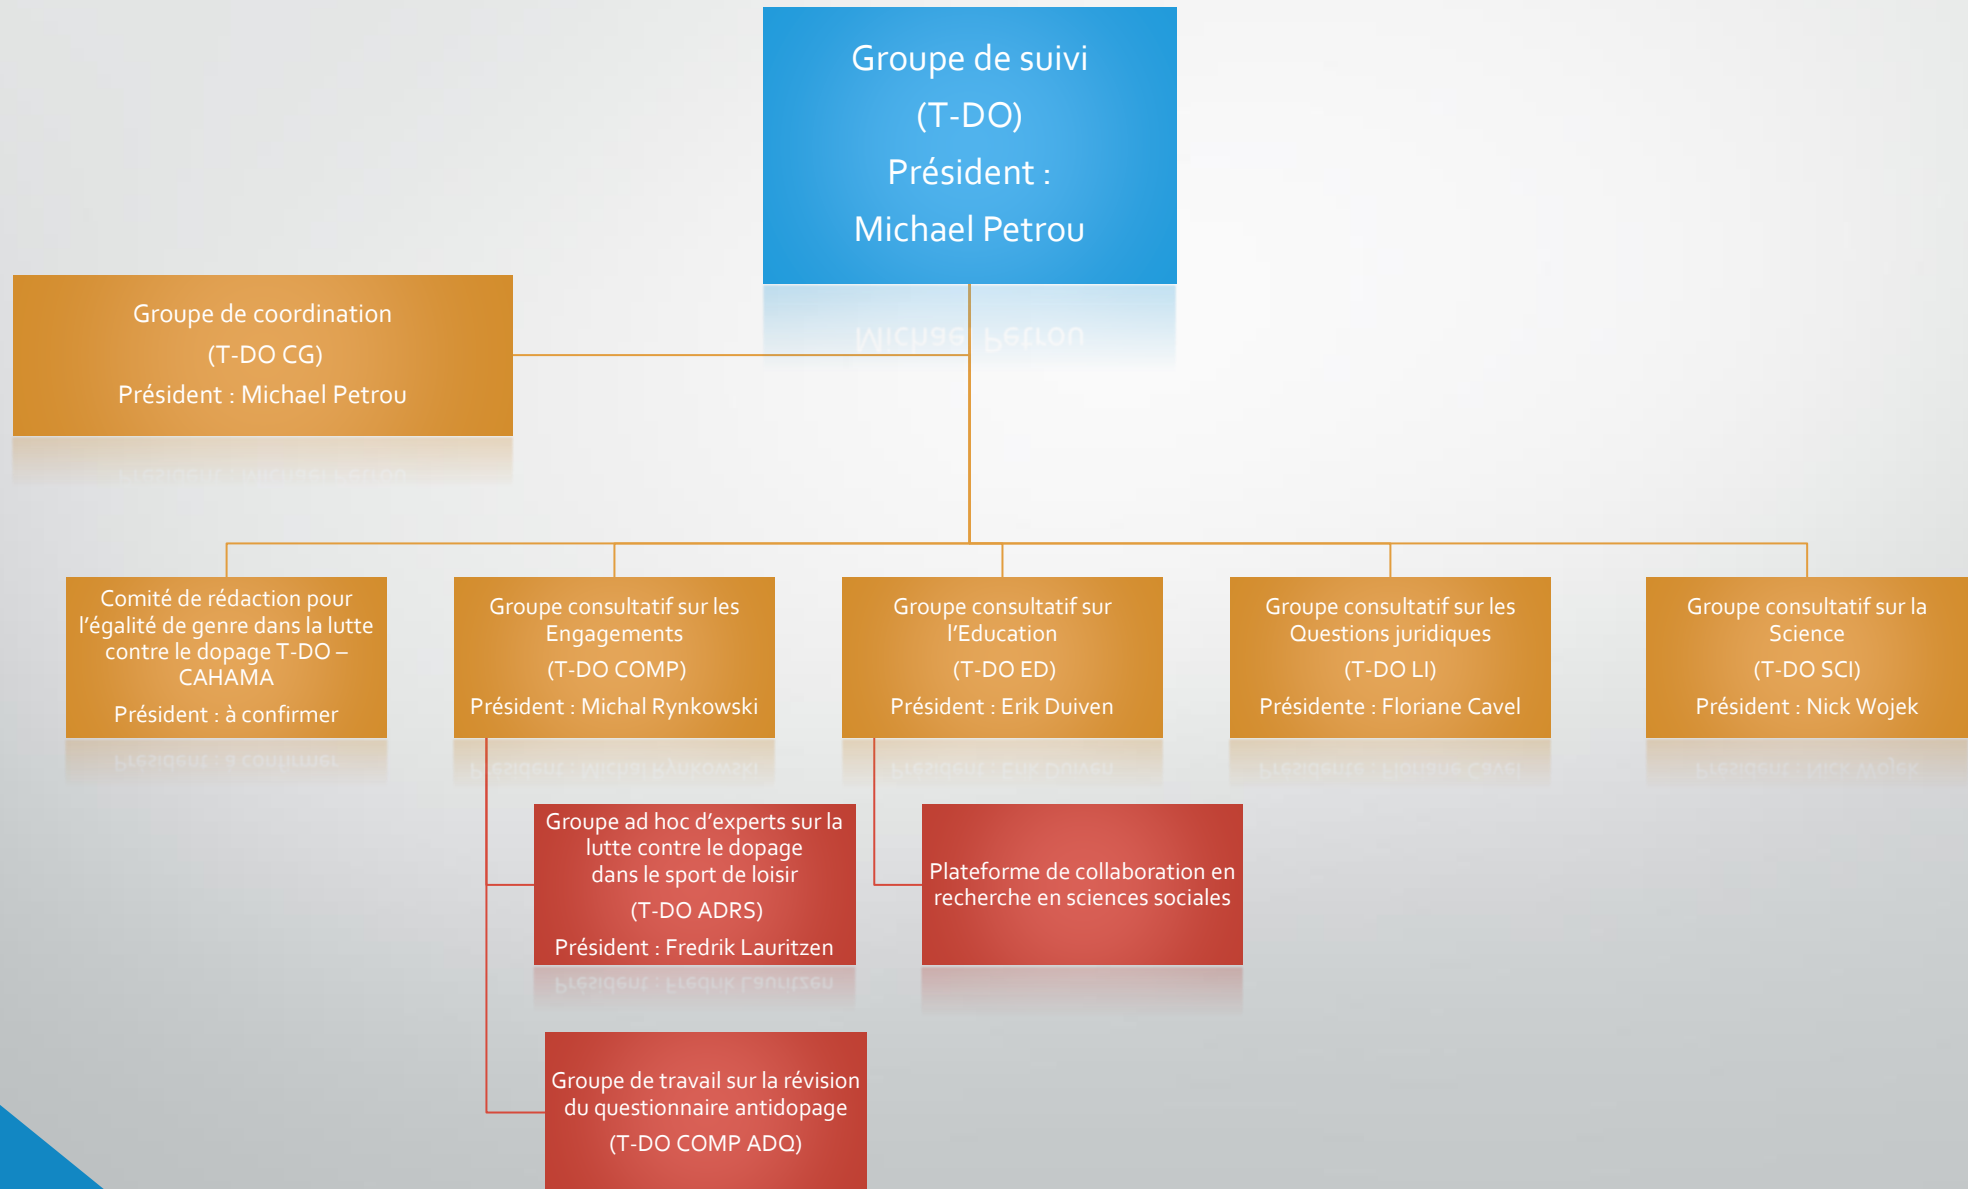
Groupe de suivi
(T-DO)
Président :
Michael Petrou

Groupe de coordination
(T-DO CG)
Président : Michael Petrou

Comité de rédaction pour l'égalité de genre dans la lutte contre le dopage T-DO – CAHAMA
Président : à confirmer

Groupe consultatif sur les Engagements
(T-DO COMP)
Président : Michal Rynkowski

Groupe consultatif sur l'Education
(T-DO ED)
Président : Erik Duiven

Groupe consultatif sur les Questions juridiques
(T-DO LI)
Présidente : Floriane Cavel

Groupe consultatif sur la Science
(T-DO SCI)
Président : Nick Wojek

Groupe ad hoc d'experts sur la lutte contre le dopage dans le sport de loisir
(T-DO ADRS)
Président : Fredrik Lauritzen

Plateforme de collaboration en recherche en sciences sociales

Groupe de travail sur la révision du questionnaire antidopage
(T-DO COMP ADQ)